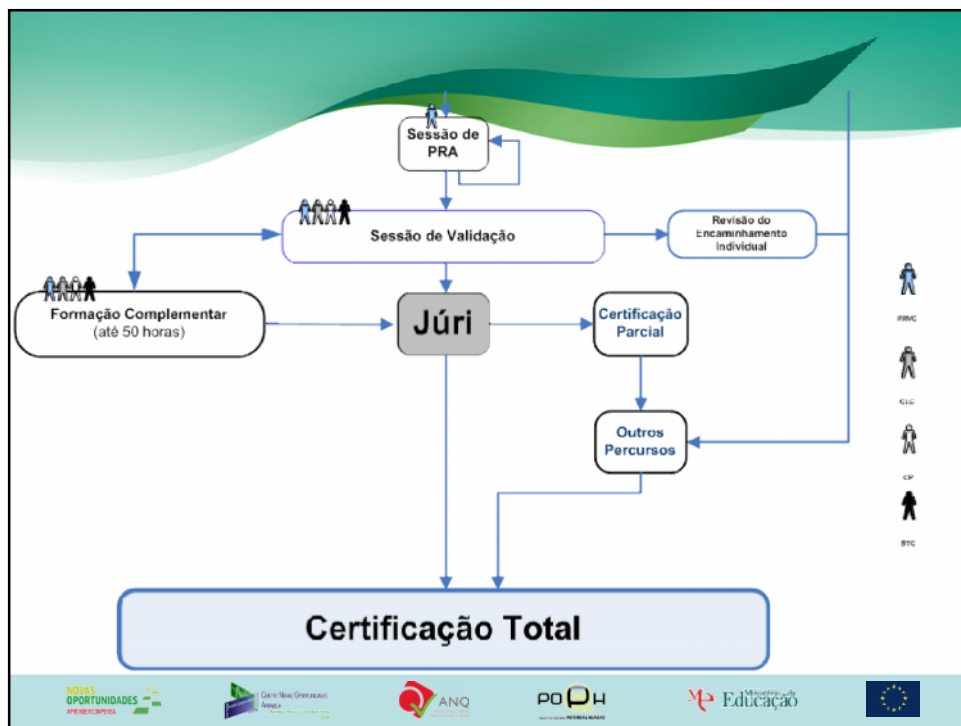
Sessão de PRA

Sessão de Validação

Revisão do Encaminhamento Individual

Formação Complementar (até 50 horas)

Júri

Certificação Parcial

Outros Percursos

PRVC

CLC

CP

STC

Certificação Total

NOVAS OPORTUNIDADES
APRENDER COMPENSA

Centro Novas Oportunidades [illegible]

ANQ

POPH

ME Ministério da Educação